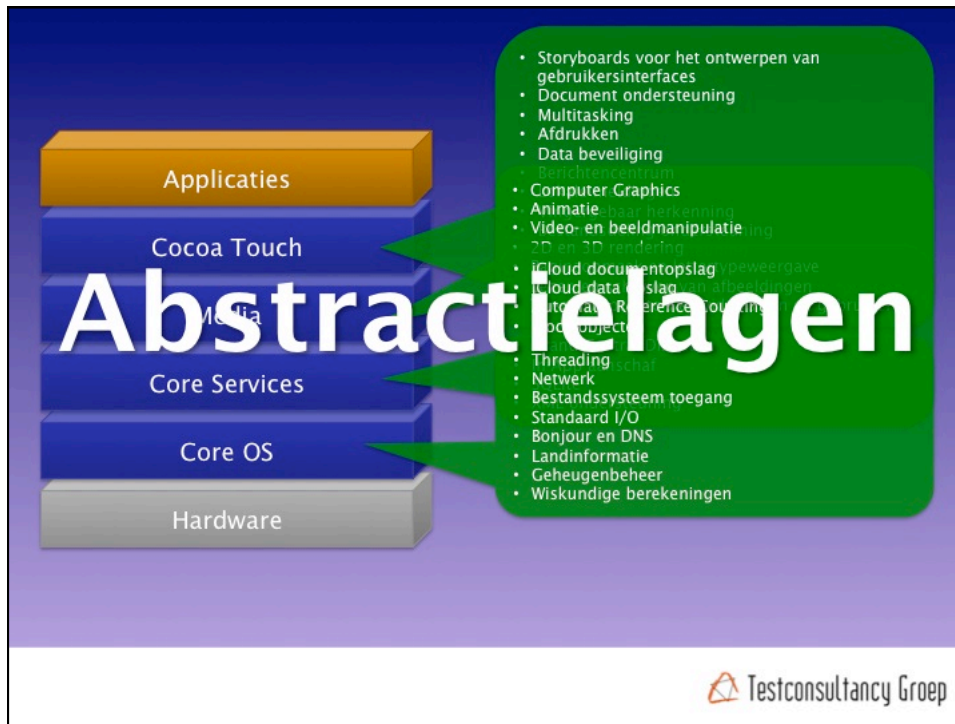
- Storyboards voor het ontwerpen van gebruikersinterfaces
- Document ondersteuning
- Multitasking
- Afdrukken
- Data beveiliging
- Berichtencentrum

Applicaties

Cocoa Touch

Media

Core Services

Core OS

Hardware

- Computer Graphics
- Animatie
- Video- en beeldmanipulatie
- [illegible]
- iCloud documentopslag
- iCloud data opslag
- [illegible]
- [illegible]
- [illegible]
- Threading
- Netwerk
- Bestandssysteem toegang
- Standaard I/O
- Bonjour en DNS
- Landinformatie
- Geheugenbeheer
- Wiskundige berekeningen

Abstractielagen

Testconsultancy Groep